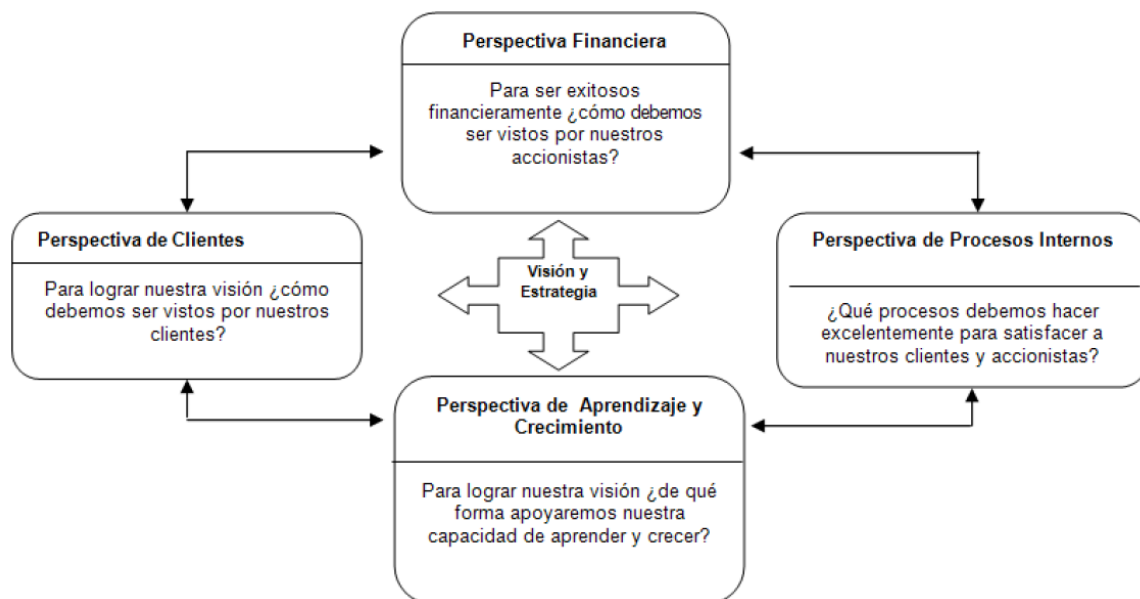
Perspectiva Financiera

Para ser exitosos financieramente ¿cómo debemos ser vistos por nuestros accionistas?

Perspectiva de Clientes

Para lograr nuestra visión ¿cómo debemos ser vistos por nuestros clientes?

Visión y Estrategia

Perspectiva de Procesos Internos

¿Qué procesos debemos hacer excelentemente para satisfacer a nuestros clientes y accionistas?

Perspectiva de Aprendizaje y Crecimiento

Para lograr nuestra visión ¿de qué forma apoyaremos nuestra capacidad de aprender y crecer?